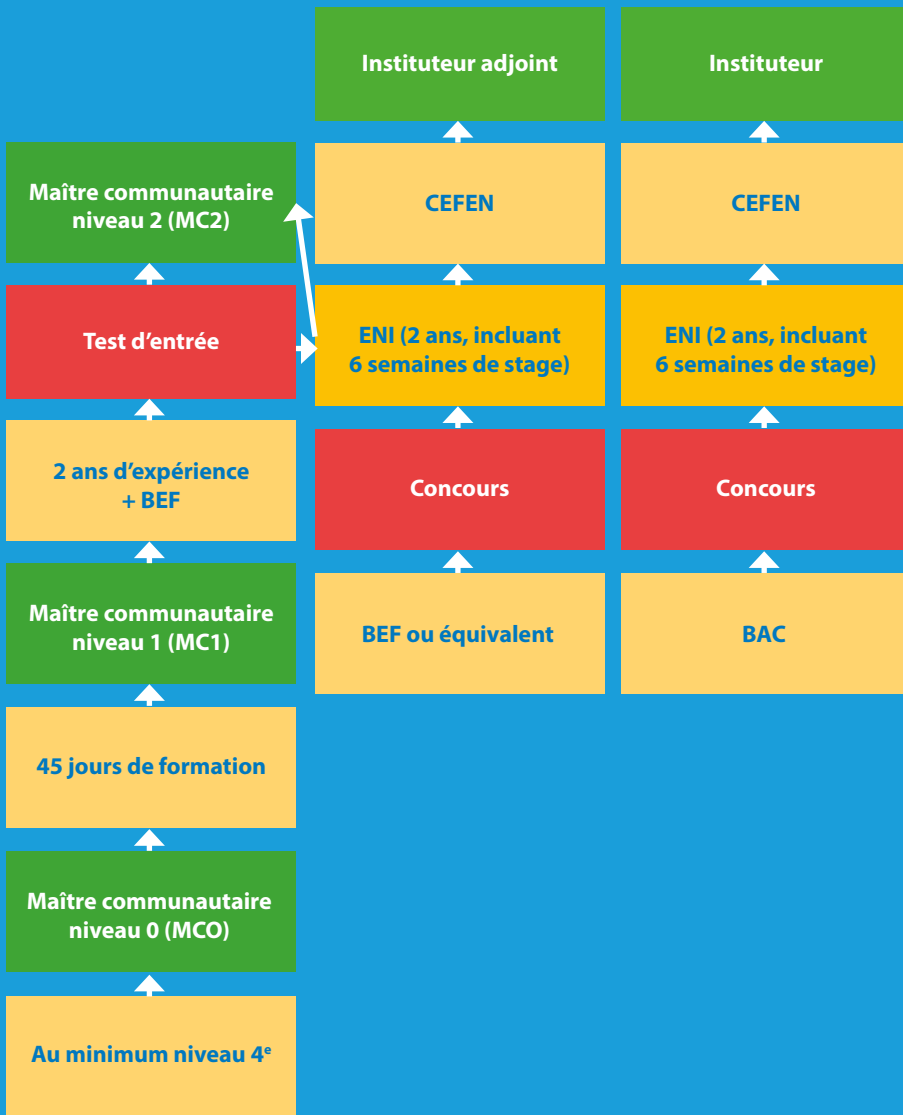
Maître communautaire niveau 2 (MC2)

Test d'entrée

2 ans d'expérience + BEF

Maître communautaire niveau 1 (MC1)

45 jours de formation

Maître communautaire niveau 0 (MCO)

Au minimum niveau 4$^e$

Instituteur adjoint

CEFEN

ENI (2 ans, incluant 6 semaines de stage)

Concours

BEF ou équivalent

Instituteur

CEFEN

ENI (2 ans, incluant 6 semaines de stage)

Concours

BAC